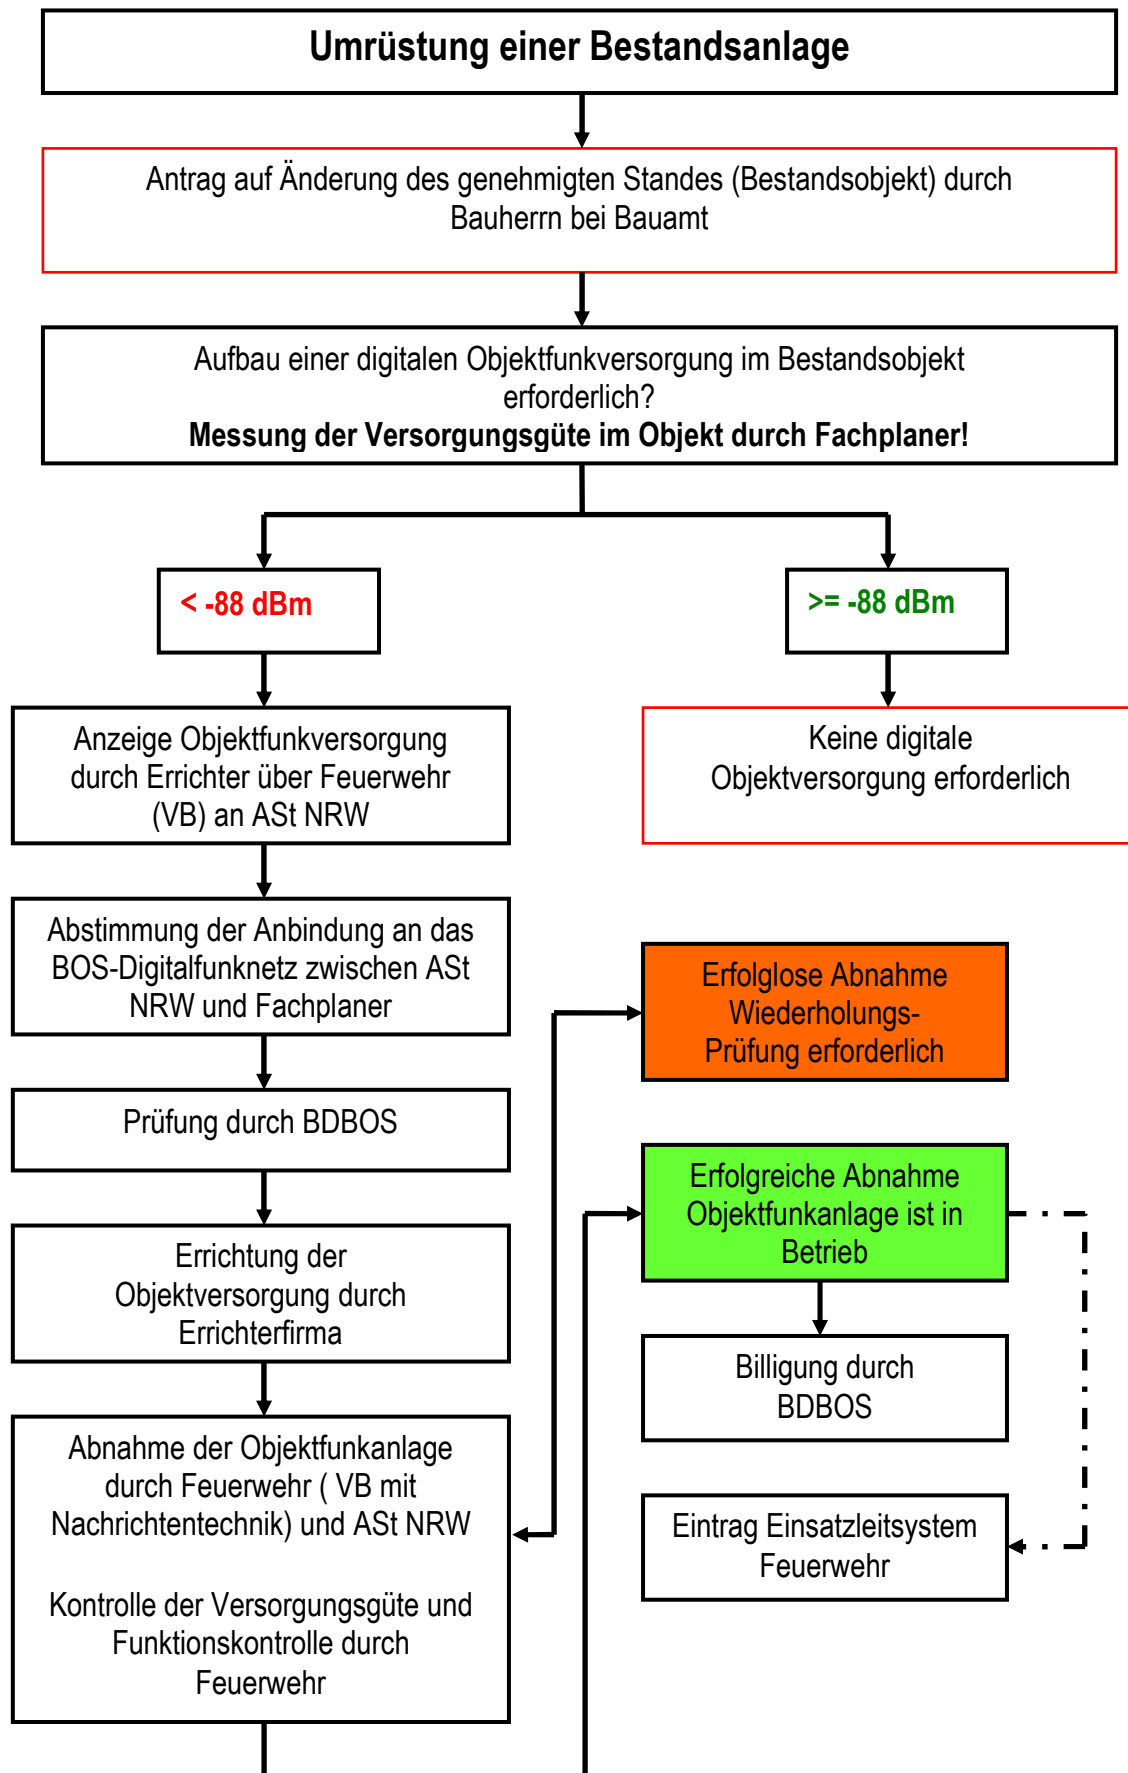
Umrüstung einer Bestandsanlage

Antrag auf Änderung des genehmigten Standes (Bestandsobjekt) durch Bauherrn bei Bauamt

Aufbau einer digitalen Objektfunkversorgung im Bestandsobjekt erforderlich?
**Messung der Versorgungsgüte im Objekt durch Fachplaner!**

< -88 dBm

>= -88 dBm

Anzeige Objektfunkversorgung durch Errichter über Feuerwehr (VB) an ASt NRW

Keine digitale Objektversorgung erforderlich

Abstimmung der Anbindung an das BOS-Digitalfunknetz zwischen ASt NRW und Fachplaner

Erfolglose Abnahme Wiederholungs-Prüfung erforderlich

Prüfung durch BDBOS

Erfolgreiche Abnahme Objektfunkanlage ist in Betrieb

Errichtung der Objektversorgung durch Errichterfirma

Billigung durch BDBOS

Abnahme der Objektfunkanlage durch Feuerwehr ( VB mit Nachrichtentechnik) und ASt NRW

Kontrolle der Versorgungsgüte und Funktionskontrolle durch Feuerwehr

Eintrag Einsatzleitsystem Feuerwehr